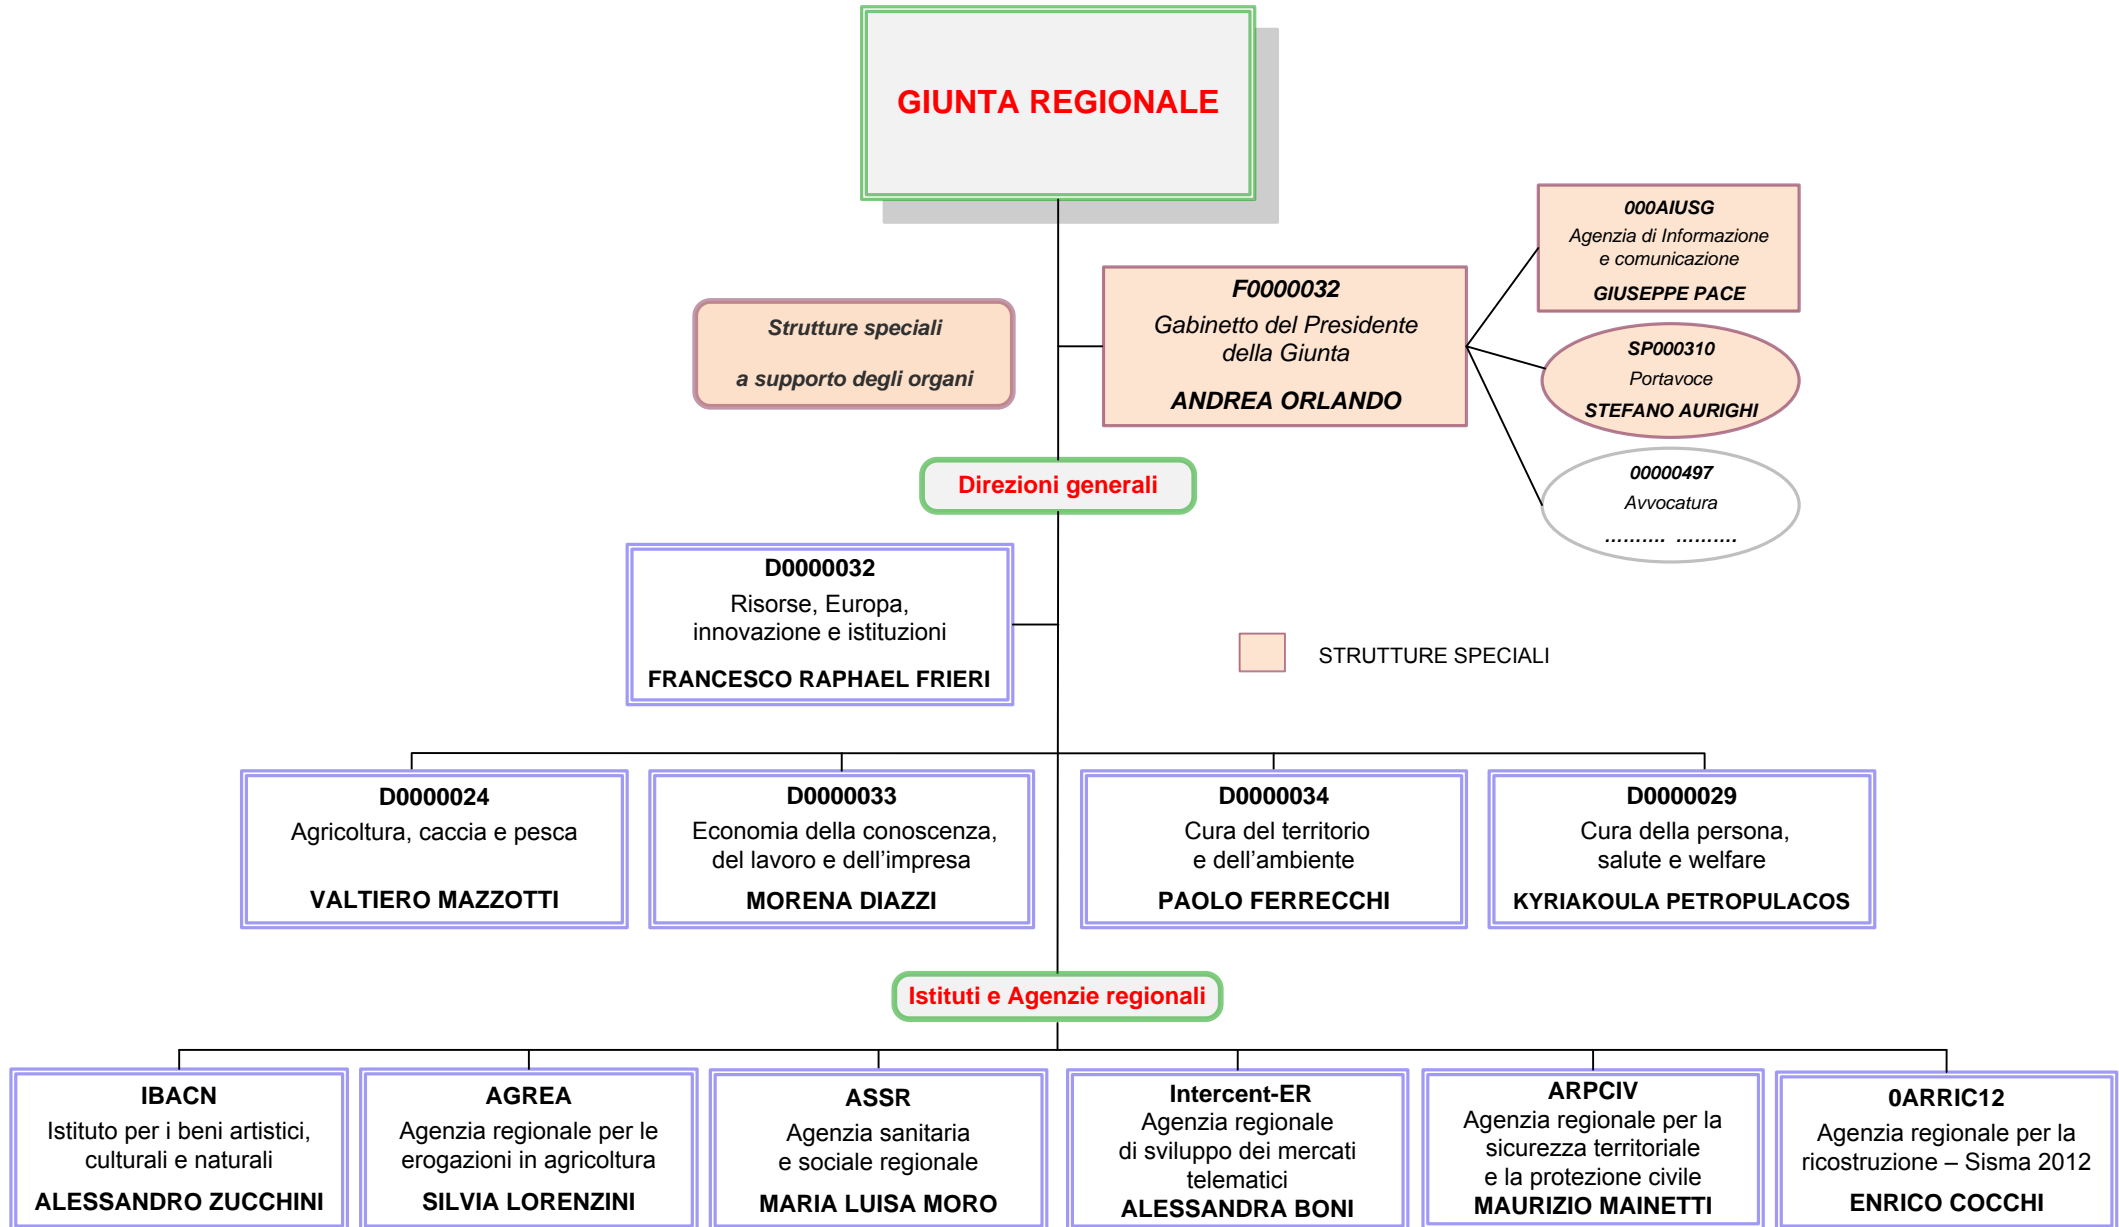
GIUNTA REGIONALE

Strutture speciali

a supporto degli organi

F0000032
Gabinetto del Presidente della Giunta
ANDREA ORLANDO

000AIUSG
Agenzia di Informazione e comunicazione
GIUSEPPE PACE

SP000310
Portavoce
STEFANO AURIGHI

00000497
Avvocatura
………. ……….

Direzioni generali

D0000032
Risorse, Europa, innovazione e istituzioni
FRANCESCO RAPHAEL FRIERI

STRUTTURE SPECIALI

D0000024
Agricoltura, caccia e pesca
VALTIERO MAZZOTTI

D0000033
Economia della conoscenza, del lavoro e dell'impresa
MORENA DIAZZI

D0000034
Cura del territorio e dell'ambiente
PAOLO FERRECCHI

D0000029
Cura della persona, salute e welfare
KYRIAKOULA PETROPULACOS

Istituti e Agenzie regionali

IBACN
Istituto per i beni artistici, culturali e naturali
ALESSANDRO ZUCCHINI

AGREA
Agenzia regionale per le erogazioni in agricoltura
SILVIA LORENZINI

ASSR
Agenzia sanitaria e sociale regionale
MARIA LUISA MORO

Intercent-ER
Agenzia regionale di sviluppo dei mercati telematici
ALESSANDRA BONI

ARPCIV
Agenzia regionale per la sicurezza territoriale e la protezione civile
MAURIZIO MAINETTI

0ARRIC12
Agenzia regionale per la ricostruzione – Sisma 2012
ENRICO COCCHI